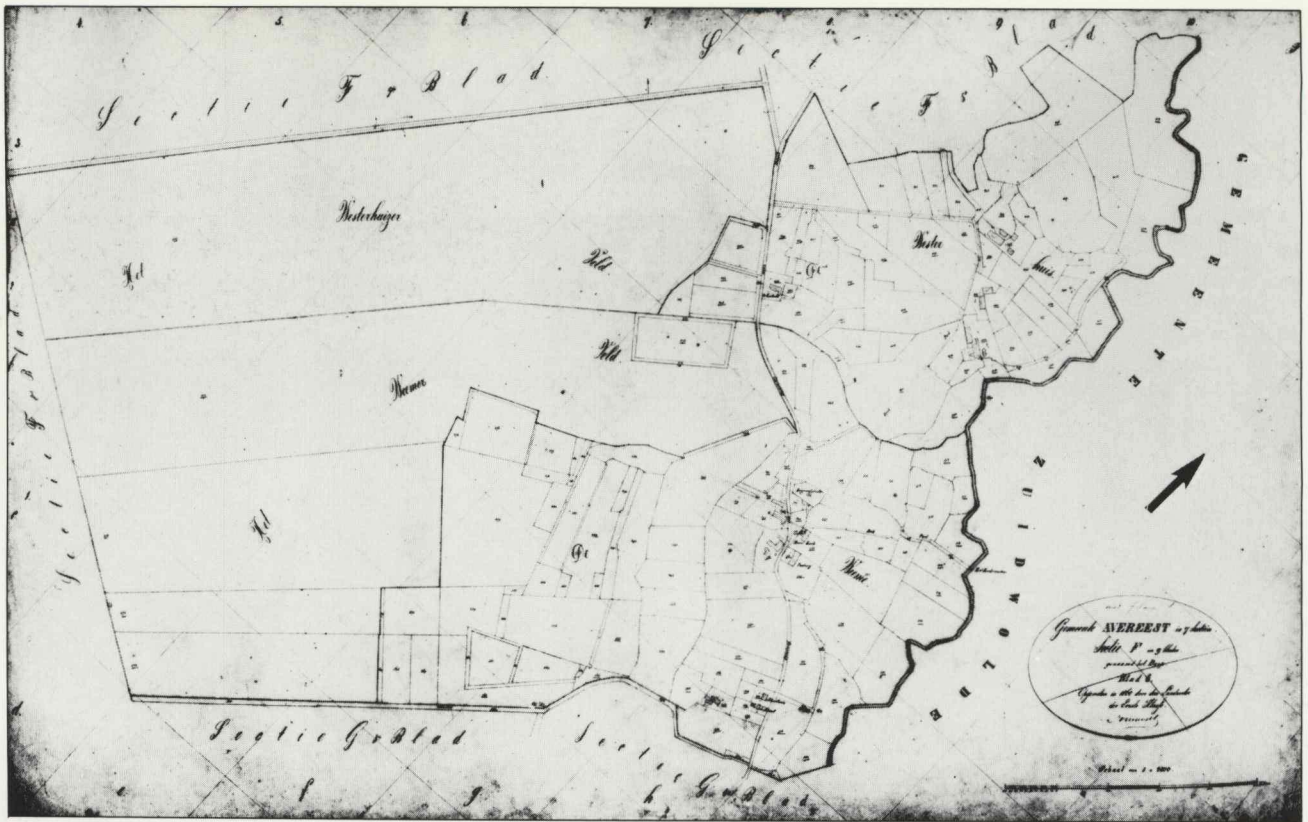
4
5
6
7
9
Sectie F 2 Blad
Sectie F 3 Blad
GEMEENTE ZUIDWOLDE
Westerhaizer
Veld
Veld
Veld
Veld
Wester
Haar
Wemer
Veld
Wemer
Sectie F 2 Blad
Sectie G 2 Blad
Sectie G 1 Blad
Gemeente AVEREEST in 7 Secties
Sectie F in 3 Bladen
genaamd het Dorp
Blad 1
Opgemeten in 1832 door den Landmeter
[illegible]
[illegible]